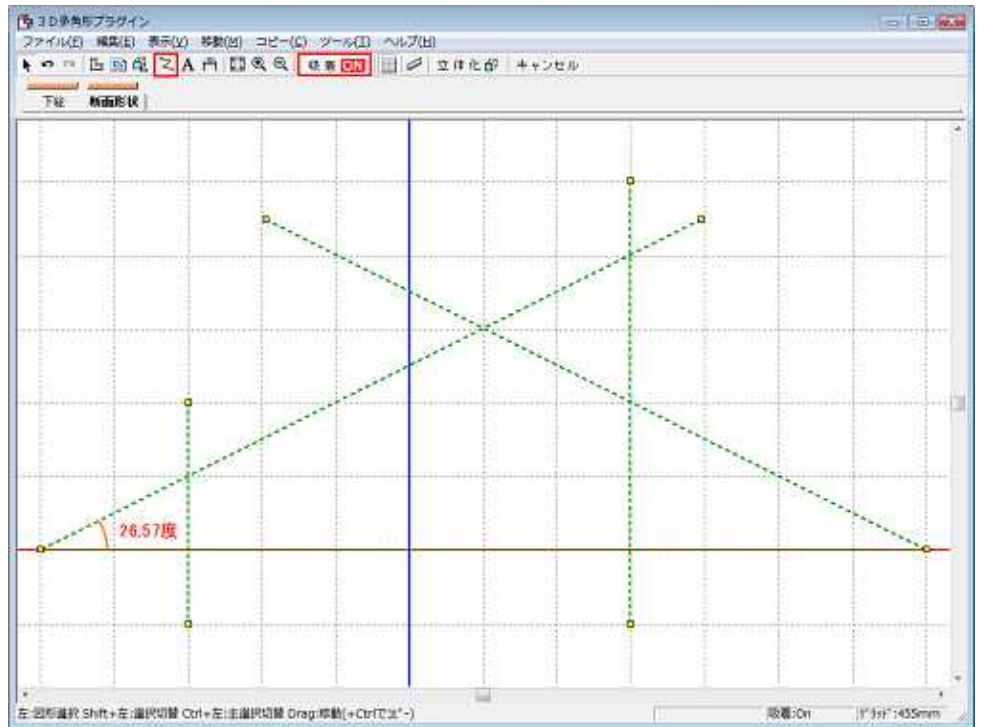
３Ｄ多角形プラグイン

ファイル(F) 編集(E) 表示(V) 移動(M) コピー(C) ツール(T) ヘルプ(H)

吸着 ON 立体化 キャンセル

下絵 断面形状

26.57度

左:図形選択 Shift+左:選択切替 Ctrl+左:主選択切替 Drag:移動(+Ctrlでｺﾋﾟｰ)

吸着:On ｸﾞﾘｯﾄﾞ:455mm